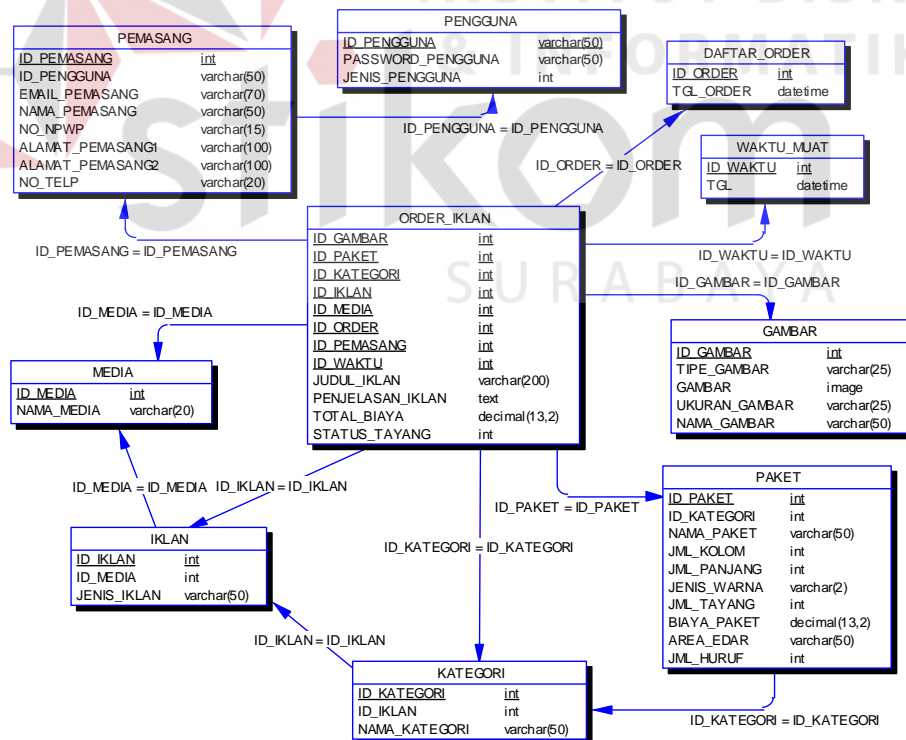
PEMASANG

| ID_PEMASANG | int |
|---|---|
| ID_PENGGUNA | varchar(50) |
| EMAIL_PEMASANG | varchar(70) |
| NAMA_PEMASANG | varchar(50) |
| NO_NPWP | varchar(15) |
| ALAMAT_PEMASANG1 | varchar(100) |
| ALAMAT_PEMASANG2 | varchar(100) |
| NO_TELP | varchar(20) |

PENGGUNA

| ID_PENGGUNA | varchar(50) |
|---|---|
| PASSWORD_PENGGUNA | varchar(50) |
| JENIS_PENGGUNA | int |

DAFTAR_ORDER

| ID_ORDER | int |
|---|---|
| TGL_ORDER | datetime |

ID_PENGGUNA = ID_PENGGUNA

ID_ORDER = ID_ORDER

WAKTU_MUAT

| ID_WAKTU | int |
|---|---|
| TGL | datetime |

ORDER_IKLAN

| ID_GAMBAR | int |
|---|---|
| ID_PAKET | int |
| ID_KATEGORI | int |
| ID_IKLAN | int |
| ID_MEDIA | int |
| ID_ORDER | int |
| ID_PEMASANG | int |
| ID_WAKTU | int |
| JUDUL_IKLAN | varchar(200) |
| PENJELASAN_IKLAN | text |
| TOTAL_BIAYA | decimal(13,2) |
| STATUS_TAYANG | int |

ID_PEMASANG = ID_PEMASANG

ID_WAKTU = ID_WAKTU

ID_GAMBAR = ID_GAMBAR

ID_MEDIA = ID_MEDIA

GAMBAR

| ID_GAMBAR | int |
|---|---|
| TIPE_GAMBAR | varchar(25) |
| GAMBAR | image |
| UKURAN_GAMBAR | varchar(25) |
| NAMA_GAMBAR | varchar(50) |

MEDIA

| ID_MEDIA | int |
|---|---|
| NAMA_MEDIA | varchar(20) |

ID_MEDIA = ID_MEDIA

ID_IKLAN = ID_IKLAN

ID_PAKET = ID_PAKET

PAKET

| ID_PAKET | int |
|---|---|
| ID_KATEGORI | int |
| NAMA_PAKET | varchar(50) |
| JML_KOLOM | int |
| JML_PANJANG | int |
| JENIS_WARNA | varchar(2) |
| JML_TAYANG | int |
| BIAYA_PAKET | decimal(13,2) |
| AREA_EDAR | varchar(50) |
| JML_HURUF | int |

ID_KATEGORI = ID_KATEGORI

IKLAN

| ID_IKLAN | int |
|---|---|
| ID_MEDIA | int |
| JENIS_IKLAN | varchar(50) |

ID_IKLAN = ID_IKLAN

KATEGORI

| ID_KATEGORI | int |
|---|---|
| ID_IKLAN | int |
| NAMA_KATEGORI | varchar(50) |

ID_KATEGORI = ID_KATEGORI

SURABAYA